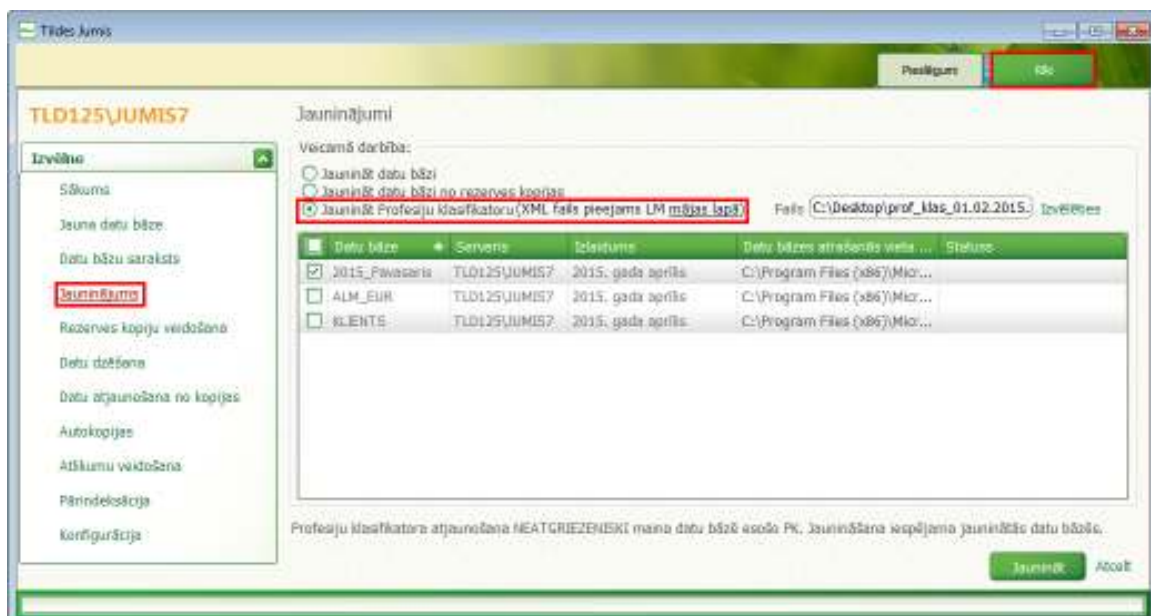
Tildes Jumis

Pieslēgums

Iziet

TLD125\JUMIS7

Izvēlne

Sākums

Jauna datu bāze

Datu bāzu saraksts

Jauninājums

Rezerves kopiju veidošana

Datu dzēšana

Datu atjaunošana no kopijas

Autokopijas

Atlikumu veidošana

Pārindeksācija

Konfigurācija

Jauninājumi

Veicamā darbība:

Jaunināt datu bāzi

Jaunināt datu bāzi no rezerves kopijas

Jaunināt Profesiju klasifikatoru (XML fails pieejams LM mājas lapā)

Fails C:\Desktop\prof_klas_01.02.2015. Izvēlēties

| Datu bāze | Serveris | Izlaidums | Datu bāzes atrašanās vieta ... | Statuss |
|---|---|---|---|---|
| 2015_Pavasaris | TLD125\JUMIS7 | 2015. gada aprīlis | C:\Program Files (x86)\Micr... | |
| ALM_EUR | TLD125\JUMIS7 | 2015. gada aprīlis | C:\Program Files (x86)\Micr... | |
| KLIENTS | TLD125\JUMIS7 | 2015. gada aprīlis | C:\Program Files (x86)\Micr... | |

Profesiju klasifikatora atjaunošana NEATGRIEZENISKI maina datu bāzē esošo PK. Jaunināšana iespējama jauninātās datu bāzēs.

Jaunināt

Atcelt